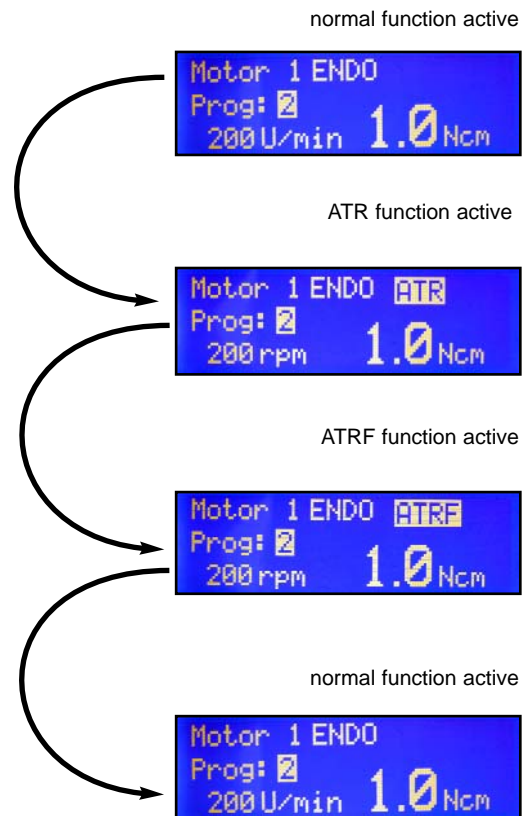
normal function active

Motor 1 ENDO
Prog: 2
200 U/min 1.0 Ncm

ATR function active

Motor 1 ENDO ATR
Prog: 2
200 rpm 1.0 Ncm

ATRF function active

Motor 1 ENDO ATRF
Prog: 2
200 rpm 1.0 Ncm

normal function active

Motor 1 ENDO
Prog: 2
200 U/min 1.0 Ncm